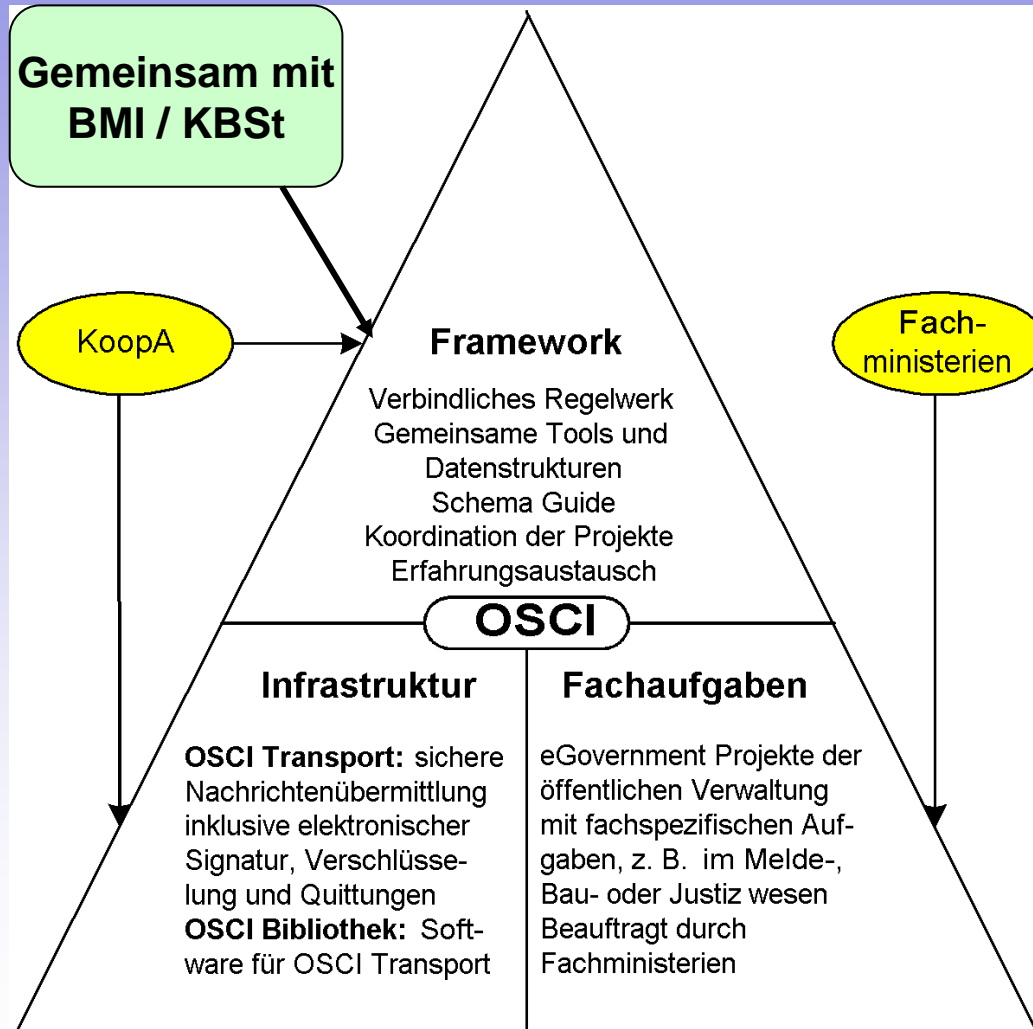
Gemeinsam mit BMI / KBSt

KoopA

Framework

Verbindliches Regelwerk
Gemeinsame Tools und Datenstrukturen
Schema Guide
Koordination der Projekte
Erfahrungsaustausch

Fachministerien

OSCI

Infrastruktur

**OSCI Transport:** sichere Nachrichtenübermittlung inklusive elektronischer Signatur, Verschlüsselung und Quittungen
**OSCI Bibliothek:** Software für OSCI Transport

Fachaufgaben

eGovernment Projekte der öffentlichen Verwaltung mit fachspezifischen Aufgaben, z. B. im Melde-, Bau- oder Justiz wesen
Beauftragt durch Fachministerien